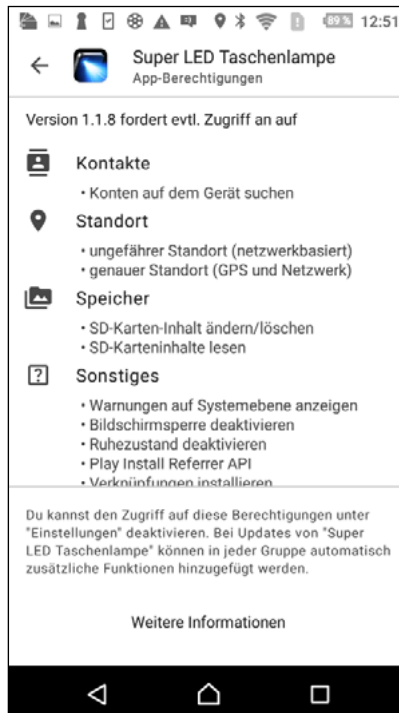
89% 12:51

Super LED Taschenlampe
App-Berechtigungen

Version 1.1.8 fordert evtl. Zugriff an auf

Kontakte
• Konten auf dem Gerät suchen

Standort
• ungefährer Standort (netzwerkbasiert)
• genauer Standort (GPS und Netzwerk)

Speicher
• SD-Karten-Inhalt ändern/löschen
• SD-Karteninhalte lesen

Sonstiges
• Warnungen auf Systemebene anzeigen
• Bildschirmsperre deaktivieren
• Ruhezustand deaktivieren
• Play Install Referrer API
• Verknüpfungen installieren

Du kannst den Zugriff auf diese Berechtigungen unter "Einstellungen" deaktivieren. Bei Updates von "Super LED Taschenlampe" können in jeder Gruppe automatisch zusätzliche Funktionen hinzugefügt werden.

Weitere Informationen